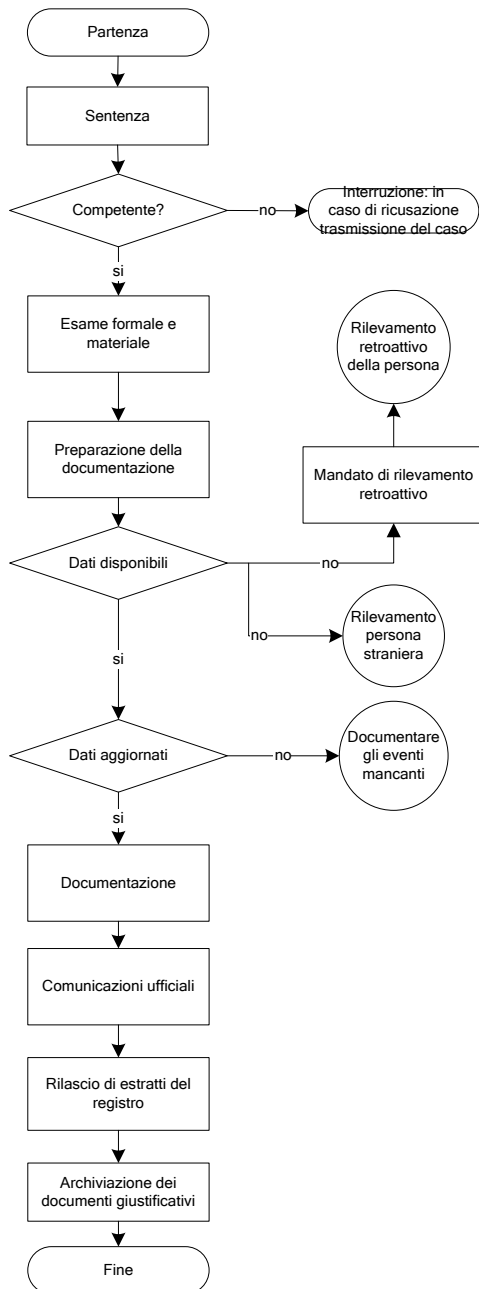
Partenza

Sentenza

Competente?

no

Interruzione: in caso di ricusazione trasmissione del caso

si

Esame formale e materiale

Rilevamento retroattivo della persona

Preparazione della documentazione

Mandato di rilevamento retroattivo

Dati disponibili

no

no

Rilevamento persona straniera

si

Dati aggiornati

no

Documentare gli eventi mancanti

si

Documentazione

Comunicazioni ufficiali

Rilascio di estratti del registro

Archiviazione dei documenti giustificativi

Fine